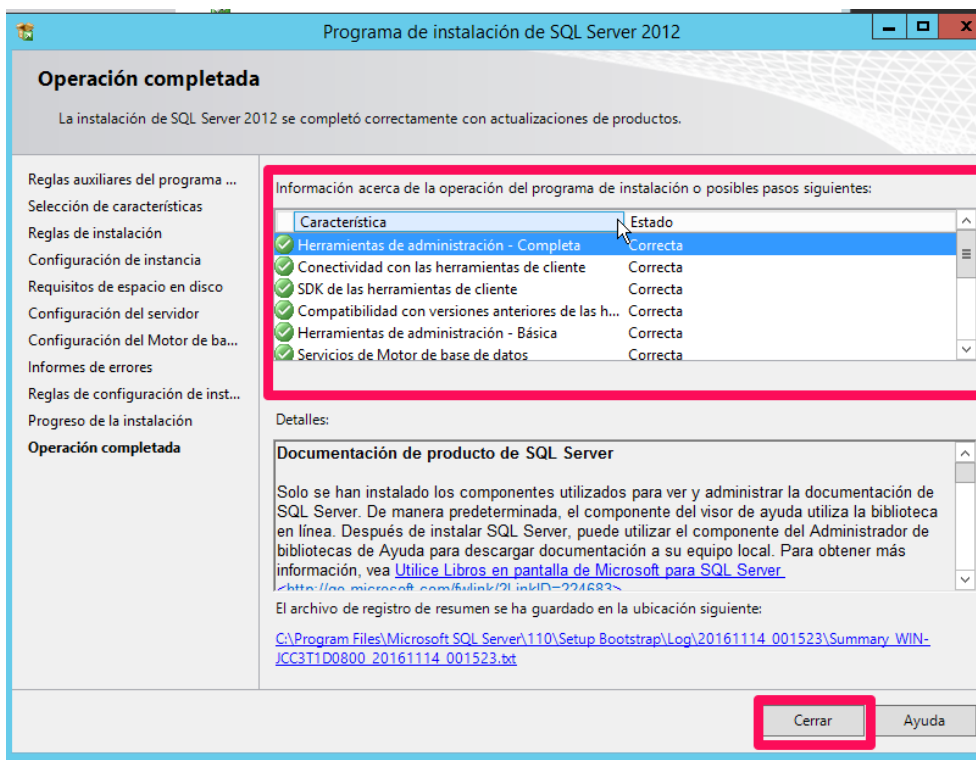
Programa de instalación de SQL Server 2012

Operación completada

La instalación de SQL Server 2012 se completó correctamente con actualizaciones de productos.

Reglas auxiliares del programa ...
Selección de características
Reglas de instalación
Configuración de instancia
Requisitos de espacio en disco
Configuración del servidor
Configuración del Motor de ba...
Informes de errores
Reglas de configuración de inst...
Progreso de la instalación
Operación completada

Información acerca de la operación del programa de instalación o posibles pasos siguientes:

| Característica | Estado |
|---|---|
| Herramientas de administración - Completa | Correcta |
| Conectividad con las herramientas de cliente | Correcta |
| SDK de las herramientas de cliente | Correcta |
| Compatibilidad con versiones anteriores de las h... | Correcta |
| Herramientas de administración - Básica | Correcta |
| Servicios de Motor de base de datos | Correcta |

Detalles:

Documentación de producto de SQL Server

Solo se han instalado los componentes utilizados para ver y administrar la documentación de SQL Server. De manera predeterminada, el componente del visor de ayuda utiliza la biblioteca en línea. Después de instalar SQL Server, puede utilizar el componente del Administrador de bibliotecas de Ayuda para descargar documentación a su equipo local. Para obtener más información, vea Utilice Libros en pantalla de Microsoft para SQL Server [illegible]

El archivo de registro de resumen se ha guardado en la ubicación siguiente:

C:\Program Files\Microsoft SQL Server\110\Setup Bootstrap\Log\20161114_001523\Summary_WIN-JCC3T1D0800_20161114_001523.txt

Cerrar
Ayuda